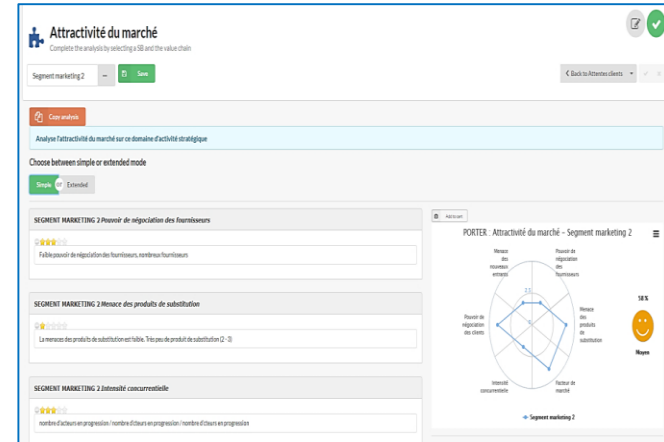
Attractivité du marché

Complete the analysis by selecting a SB and the value chain

Segment marketing 2

Save

Back to Attentes clients

Copy analysis

Analyse l'attractivité du marché sur ce domaine d'activité stratégique

Choose between simple or extended mode

Simple OR Extended

SEGMENT MARKETING 2 Pouvoir de négociation des fournisseurs

Faible pouvoir de négociation des fournisseurs, nombreux fournisseurs

SEGMENT MARKETING 2 Menace des produits de substitution

La menaces des produits de substitution est faible. Très peu de produit de substitution (2 - 3)

SEGMENT MARKETING 2 Intensité concurrentielle

nombre d'acteurs en progression / nombre d'acteurs en progression / nombre d'acteurs en progression

Add to cart

PORTER : Attractivité du marché – Segment marketing 2

Menace des nouveaux entrant

Pouvoir de négociation des fournisseurs

Menace des produits de substitution

Facteur de marché

Intensité concurrentielle

Pouvoir de négociation des clients

58 %

Moyen

Segment marketing 2